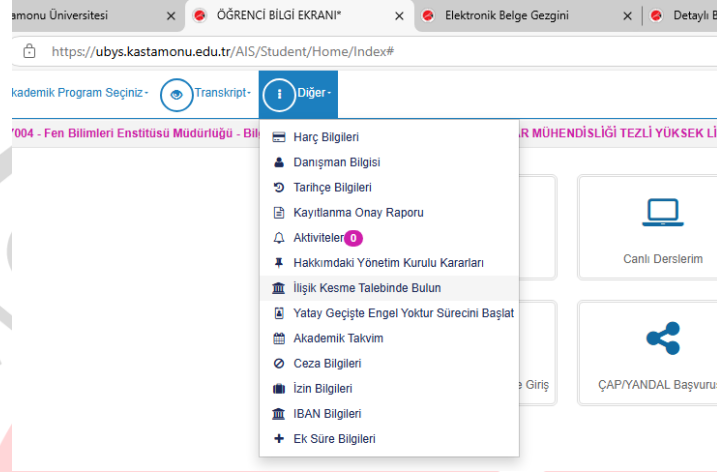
amonu Üniversitesi × ÖĞRENCİ BİLGİ EKRANI* × Elektronik Belge Gezgini × Detaylı B

https://ubys.kastamonu.edu.tr/AIS/Student/Home/Index#

kademik Program Seçiniz Transkript Diğer

'004 - Fen Bilimleri Enstitüsü Müdürlüğü - Bil

R MÜHENDİSLİĞİ TEZLİ YÜKSEK Lİ

Harç Bilgileri
Danışman Bilgisi
Tarihçe Bilgileri
Kayıtlanma Onay Raporu
Aktiviteler 0
Hakkımdaki Yönetim Kurulu Kararları
İlişik Kesme Talebinde Bulun
Yatay Geçişte Engel Yoktur Sürecini Başlat
Akademik Takvim
Ceza Bilgileri
İzin Bilgileri
IBAN Bilgileri
Ek Süre Bilgileri

Canlı Derslerim

e Giriş

ÇAP/YANDAL Başvurus